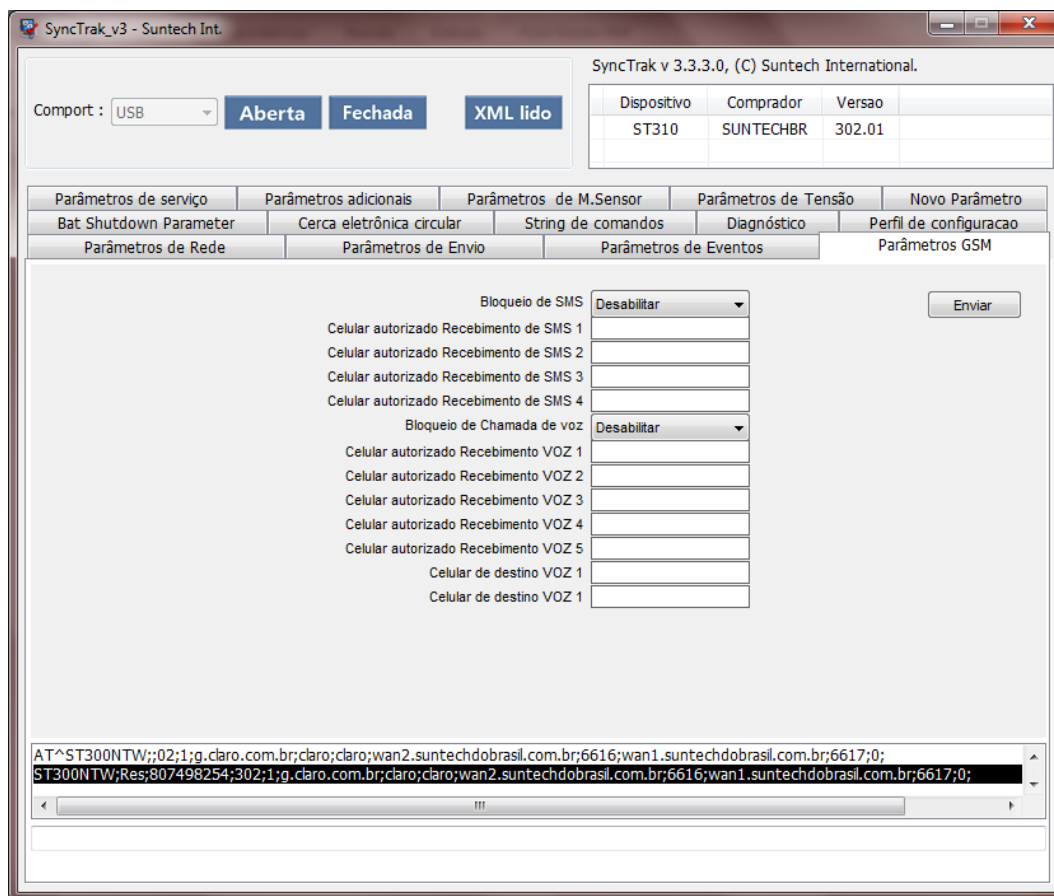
SyncTrak_v3 - Suntech Int.

Comport : USB
Aberta
Fechada
XML lido

SyncTrak v 3.3.3.0, (C) Suntech International.

| Dispositivo | Comprador | Versao |
|---|---|---|
| ST310 | SUNTECHBR | 302.01 |

Parâmetros de serviço
Parâmetros adicionais
Parâmetros de M.Sensor
Parâmetros de Tensão
Novo Parâmetro
Bat Shutdown Parameter
Cerca eletrônica circular
String de comandos
Diagnóstico
Perfil de configuracao
Parâmetros de Rede
Parâmetros de Envio
Parâmetros de Eventos
Parâmetros GSM

Bloqueio de SMS Desabilitar
Enviar
Celular autorizado Recebimento de SMS 1
Celular autorizado Recebimento de SMS 2
Celular autorizado Recebimento de SMS 3
Celular autorizado Recebimento de SMS 4
Bloqueio de Chamada de voz Desabilitar
Celular autorizado Recebimento VOZ 1
Celular autorizado Recebimento VOZ 2
Celular autorizado Recebimento VOZ 3
Celular autorizado Recebimento VOZ 4
Celular autorizado Recebimento VOZ 5
Celular de destino VOZ 1
Celular de destino VOZ 1

AT^ST300NTW;;02;1;g.claro.com.br;claro;claro;wan2.suntechdobrasil.com.br;6616;wan1.suntechdobrasil.com.br;6617;0;
ST300NTW;Res;807498254;302;1;g.claro.com.br;claro;claro;wan2.suntechdobrasil.com.br;6616;wan1.suntechdobrasil.com.br;6617;0;